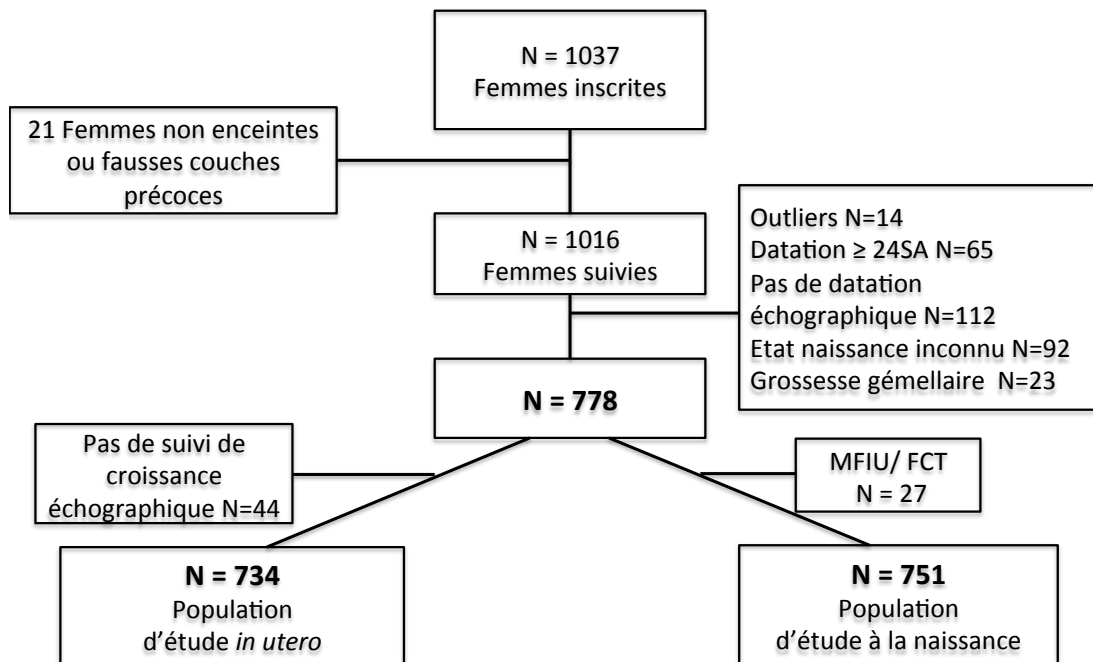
N = 1037
Femmes inscrites

21 Femmes non enceintes ou fausses couches précoces

N = 1016
Femmes suivies

Outliers N=14
Datation ≥ 24SA N=65
Pas de datation échographique N=112
Etat naissance inconnu N=92
Grossesse gémellaire N=23

N = 778

Pas de suivi de croissance échographique N=44

MFIU/ FCT
N = 27

N = 734
Population d'étude in utero

N = 751
Population d'étude à la naissance